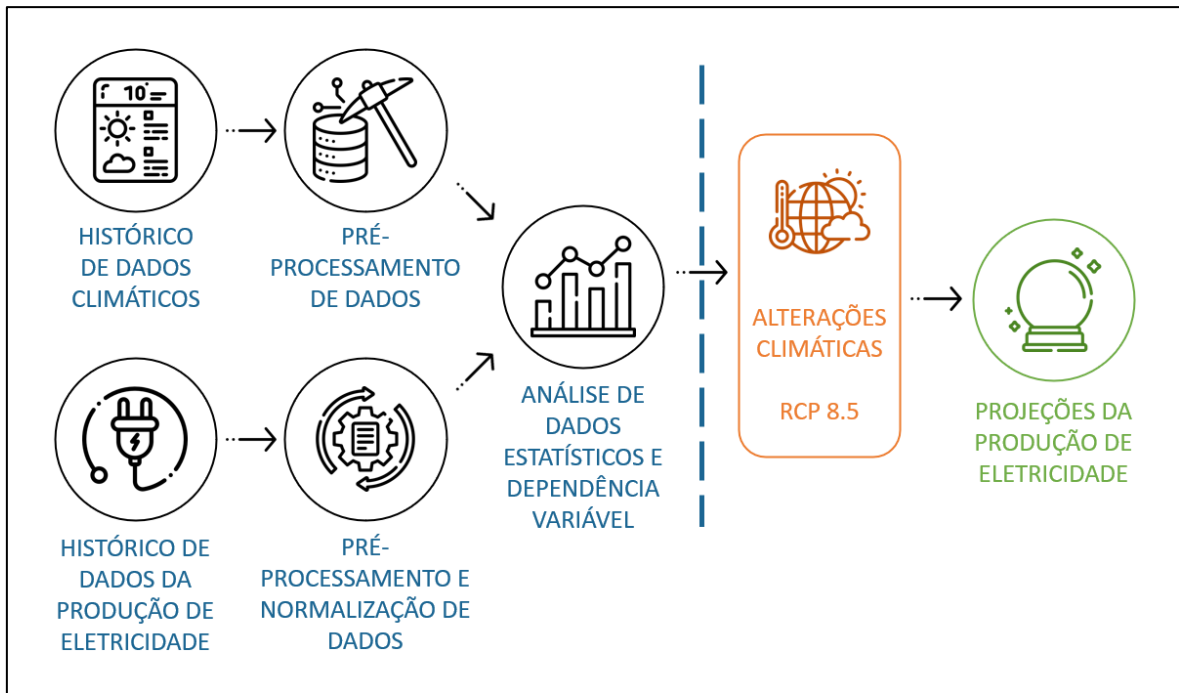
10°

HISTÓRICO DE DADOS CLIMÁTICOS

PRÉ-PROCESSAMENTO DE DADOS

HISTÓRICO DE DADOS DA PRODUÇÃO DE ELETRICIDADE

PRÉ-PROCESSAMENTO E NORMALIZAÇÃO DE DADOS

ANÁLISE DE DADOS ESTATÍSTICOS E DEPENDÊNCIA VARIÁVEL

ALTERAÇÕES CLIMÁTICAS

RCP 8.5

PROJEÇÕES DA PRODUÇÃO DE ELETRICIDADE